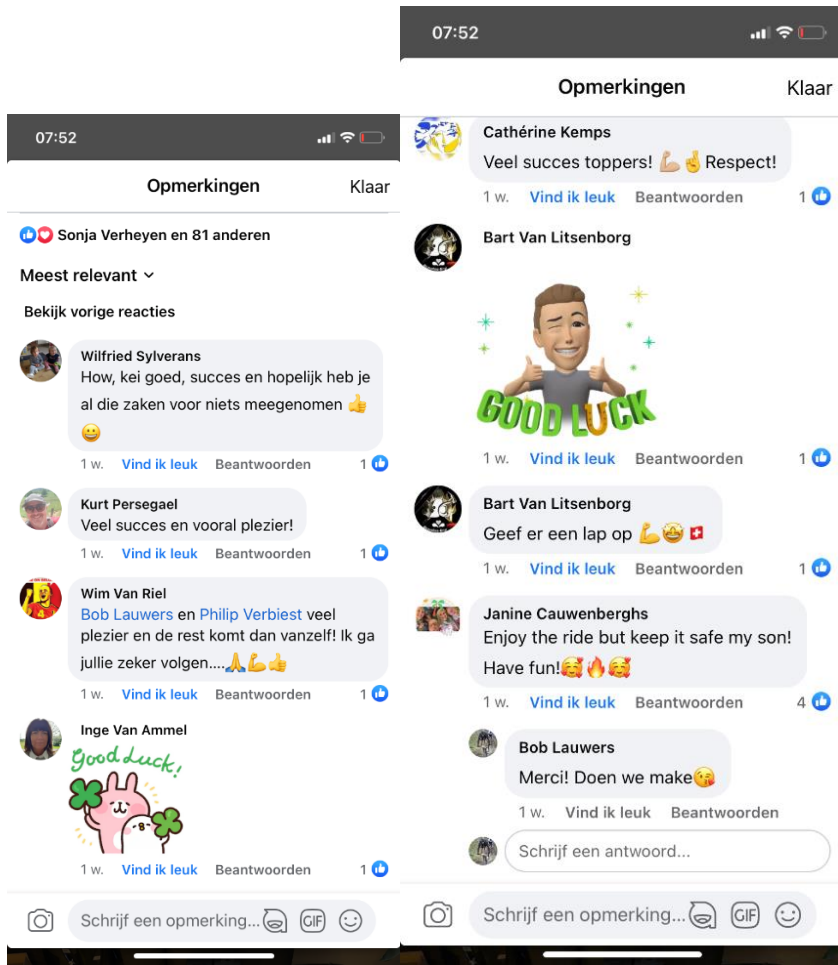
07:52

Opmerkingen Klaar

Sonja Verheyen en 81 anderen

Meest relevant

Bekijk vorige reacties

Wilfried Sylverans
How, kei goed, succes en hopelijk heb je al die zaken voor niets meegenomen 👍 😀
1 w. Vind ik leuk Beantwoorden 1

Kurt Persegael
Veel succes en vooral plezier!
1 w. Vind ik leuk Beantwoorden 1

Wim Van Riel
Bob Lauwers en Philip Verbiest veel plezier en de rest komt dan vanzelf! Ik ga jullie zeker volgen....🙏💪👍
1 w. Vind ik leuk Beantwoorden 1

Inge Van Ammel
Good Luck!
1 w. Vind ik leuk Beantwoorden 1

Schrijf een opmerking... GIF

07:52

Opmerkingen Klaar

Cathérine Kemps
Veel succes toppers! 💪🤞 Respect!
1 w. Vind ik leuk Beantwoorden 1

Bart Van Litsenborg
GOOD LUCK
1 w. Vind ik leuk Beantwoorden 1

Bart Van Litsenborg
Geef er een lap op 💪🤩🇨🇭
1 w. Vind ik leuk Beantwoorden 1

Janine Cauwenberghs
Enjoy the ride but keep it safe my son! Have fun!🥰🔥🥰
1 w. Vind ik leuk Beantwoorden 4

Bob Lauwers
Merci! Doen we make😘
1 w. Vind ik leuk Beantwoorden

Schrijf een antwoord...

Schrijf een opmerking... GIF